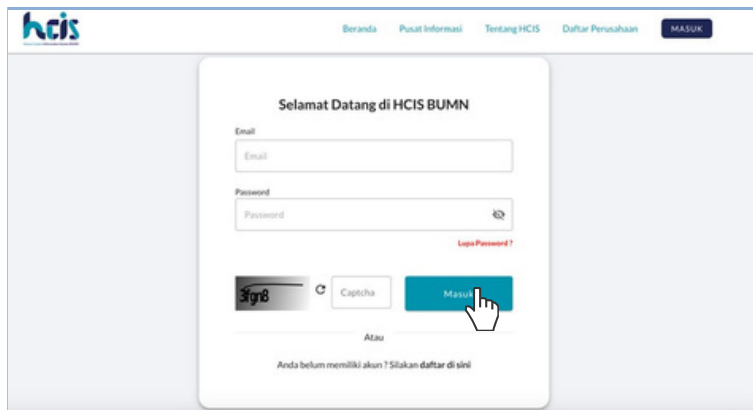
hcis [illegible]

Beranda Pusat Informasi Tentang HCIS Daftar Perusahaan MASUK

Selamat Datang di HCIS BUMN

Email

Email

Password

Password

Lupa Password ?

3fgn8

Captcha

Masuk

Atau

Anda belum memiliki akun ? Silakan daftar di sini